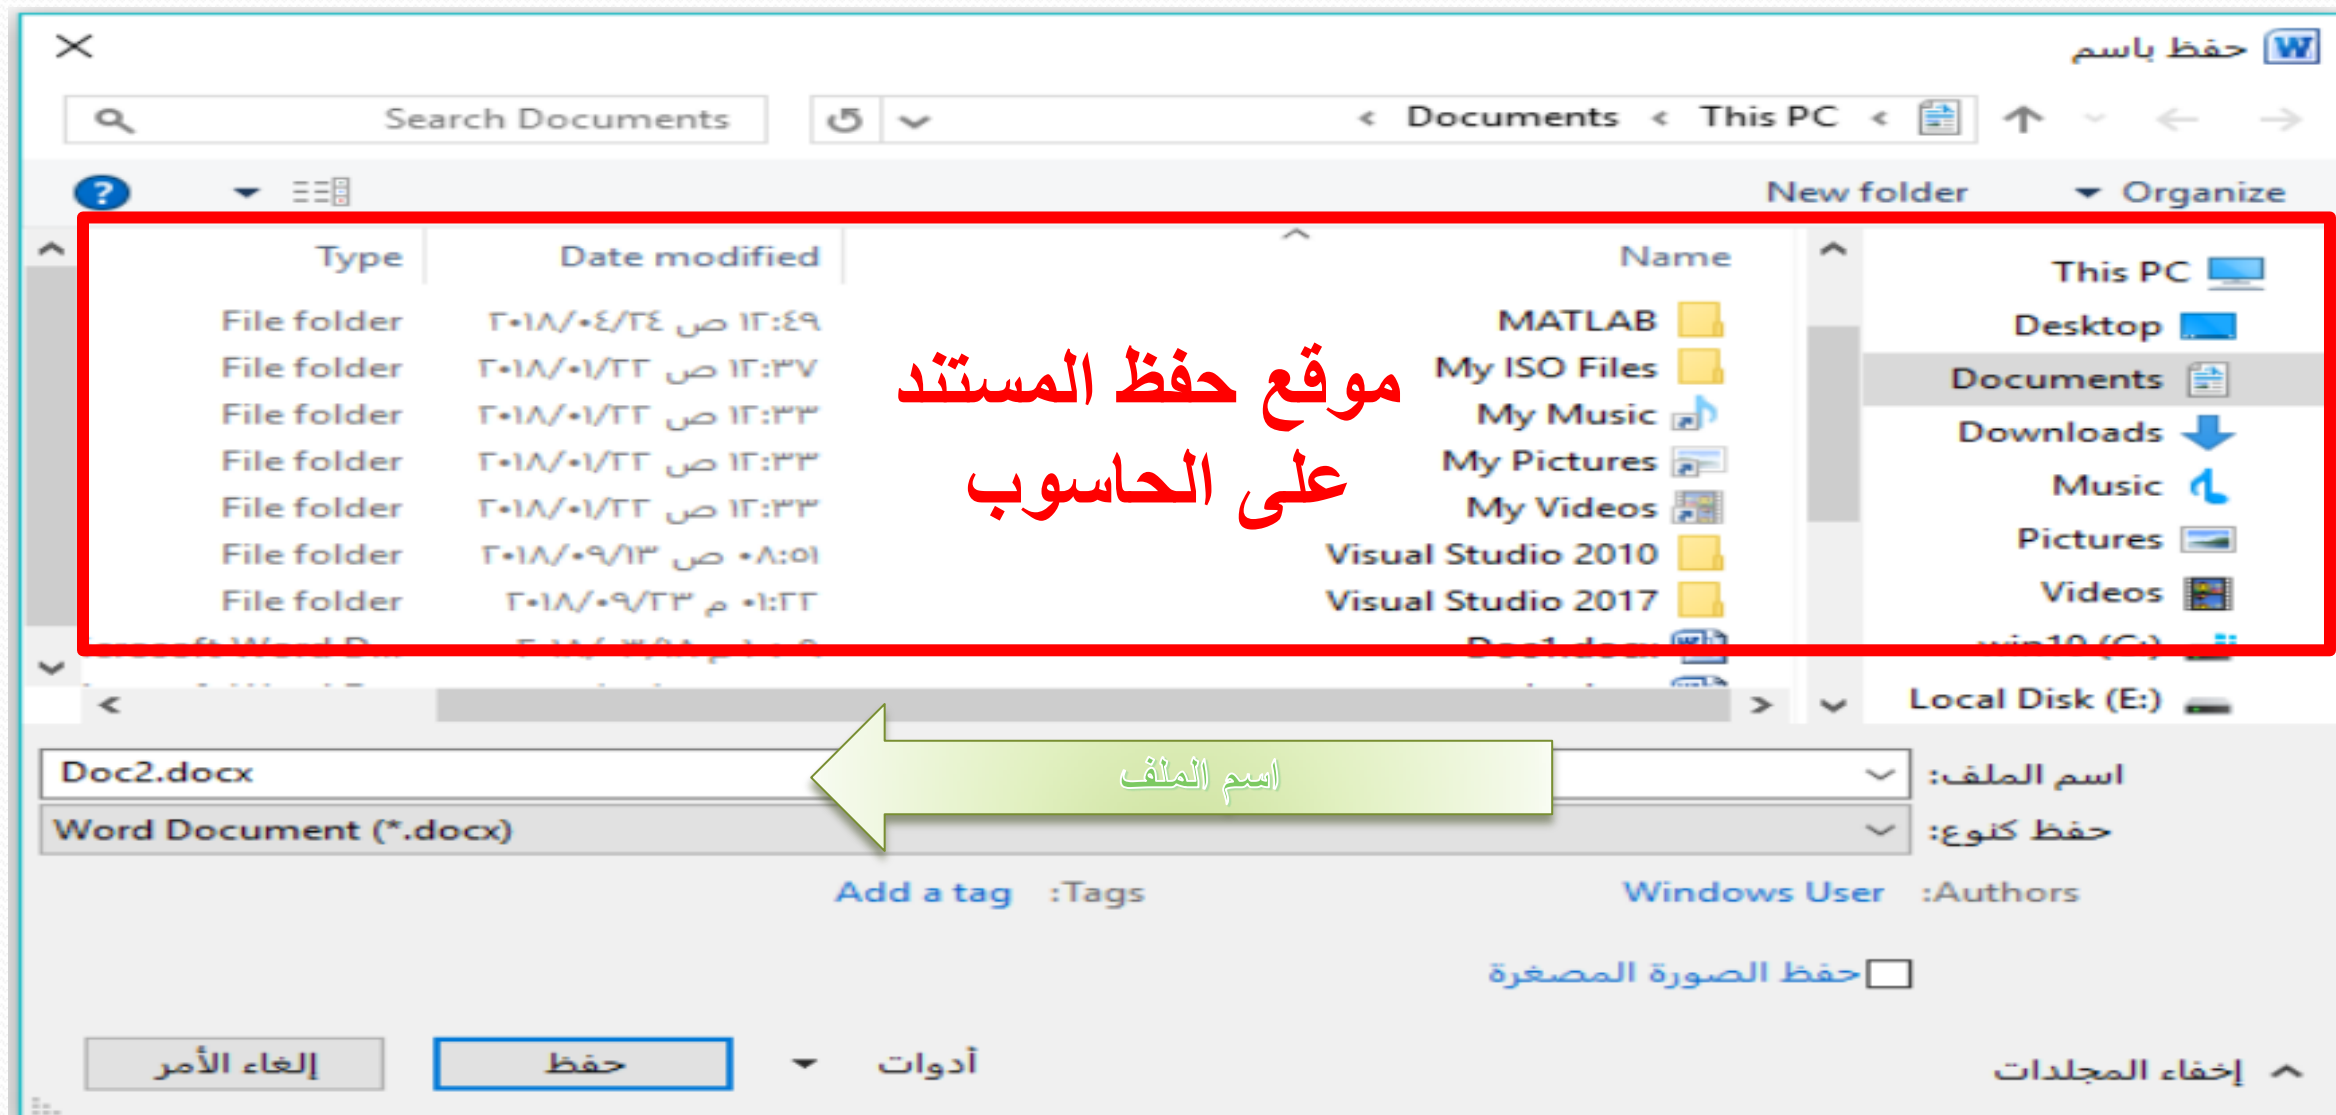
حفظ باسم

Documents > This PC >

Search Documents

Organize New folder

This PC
Desktop
Documents
Downloads
Music
Pictures
Videos
Local Disk (E:)

| Name | Date modified | Type |
|---|---|---|
| MATLAB | ٢٠١٨/٠٤/٢٤ ص ١٢:٤٩ | File folder |
| My ISO Files | ٢٠١٨/٠١/٢٢ ص ١٢:٣٧ | File folder |
| My Music | ٢٠١٨/٠١/٢٢ ص ١٢:٣٣ | File folder |
| My Pictures | ٢٠١٨/٠١/٢٢ ص ١٢:٣٣ | File folder |
| My Videos | ٢٠١٨/٠١/٢٢ ص ١٢:٣٣ | File folder |
| Visual Studio 2010 | ٢٠١٨/٠٩/١٣ ص ٠٨:٥١ | File folder |
| Visual Studio 2017 | ٢٠١٨/٠٩/٢٣ م ٠١:٢٢ | File folder |

موقع حفظ المستند على الحاسوب

اسم الملف: Doc2.docx

اسم الملف

حفظ كنوع: Word Document (*.docx)

Authors: Windows User

Tags: Add a tag

حفظ الصورة المصغرة

إخفاء المجلدات

أدوات

حفظ

إلغاء الأمر